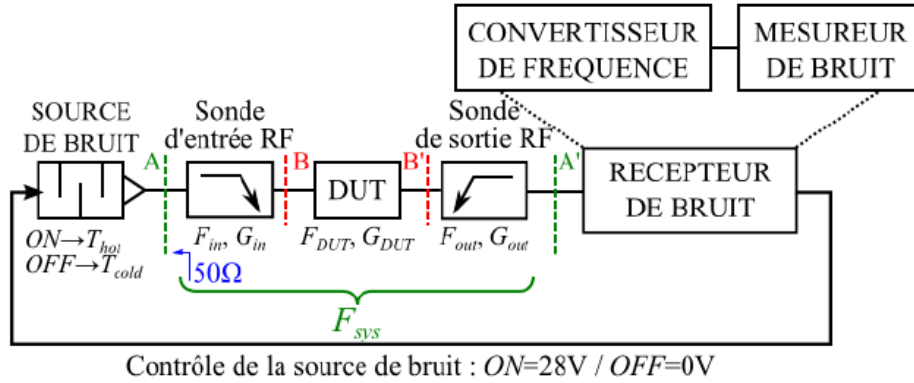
CONVERTISSEUR DE FREQUENCE

MESUREUR DE BRUIT

SOURCE DE BRUIT

Sonde d'entrée RF

Sonde de sortie RF

A

B

DUT

B'

A'

RECEPTEUR DE BRUIT

$ON \rightarrow T_{hot}$
$OFF \rightarrow T_{cold}$

$F_{in}$, $G_{in}$

$F_{DUT}$, $G_{DUT}$

$F_{out}$, $G_{out}$

50Ω

$F_{sys}$

Contrôle de la source de bruit : $ON$=28V / $OFF$=0V